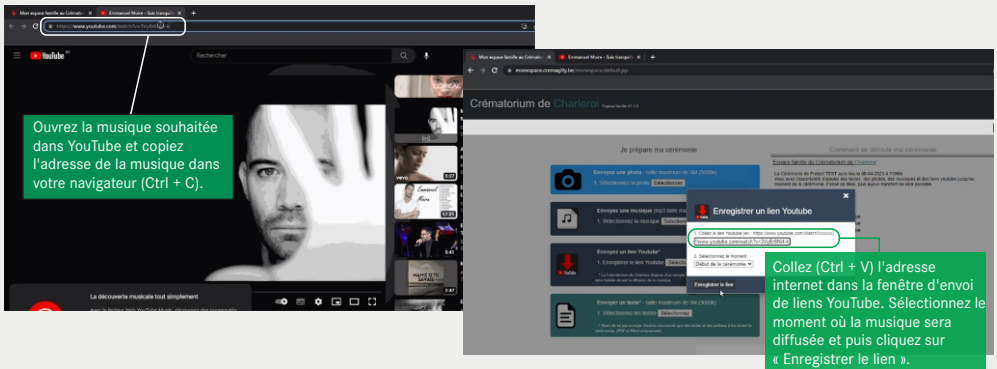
Mon espace famille au Crémato ×
Emmanuel Moire - Sois tranquil ×
+

https://www.youtube.com/watch?v=3Vjfr4SN4

YouTube

Rechercher

Ouvrez la musique souhaitée dans YouTube et copiez l'adresse de la musique dans votre navigateur (Ctrl + C).

La découverte musicale tout simplement

Mon espace famille au Crémato ×
Emmanuel Moire - Sois tranquil ×

monespace.cremagily.be/monespace/default.jsp

Crématorium de Charleroi

Je prépare ma cérémonie

Envoyez une photo

1. Sélectionnez la photo Sélectionner

Envoyez une musique

1. Sélectionnez le fichier

Envoyer un lien Youtube*

1. Enregistrer le lien Youtube

Envoyer un texte*

1. Sélectionnez les textes Sélectionner

Espace famille du Crématorium de Charleroi

Enregistrer un lien Youtube

1. Collez le lien Youtube ex. : https://www.youtube.com/watch?v=xxxxx

www.youtube.com/watch?v=3Vjfr4SN4

2. Sélectionnez le moment

Début de la cérémonie

Enregistrer le lien

Collez (Ctrl + V) l'adresse internet dans la fenêtre d'envoi de liens YouTube. Sélectionnez le moment où la musique sera diffusée et puis cliquez sur « Enregistrer le lien ».